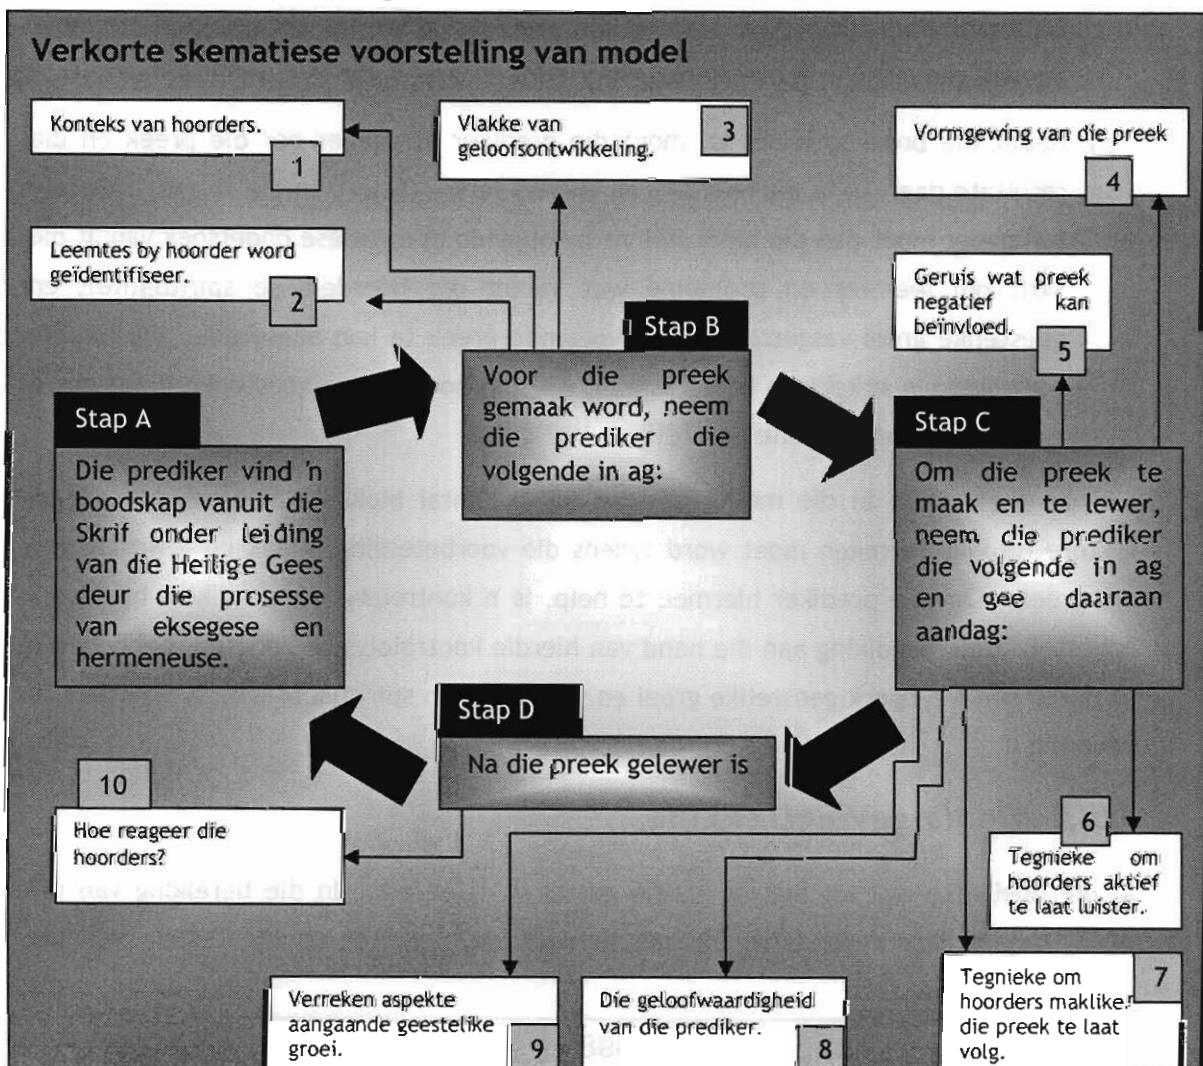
Verkorte skematiese voorstelling van model

Konteks van hoorders.
1

Vlakke van geloofsontwikkeling.
3

Vormgewing van die preek
4

Leemtes by hoorder word geïdentifiseer.
2

Stap B
Voor die preek gemaak word, neem die prediker die volgende in ag:

Geruis wat preek negatief kan beïnvloed.
5

Stap A
Die prediker vind 'n boodskap vanuit die Skrif onder leiding van die Heilige Gees deur die prosesse van eksegese en hermeneuse.

Stap C
Om die preek te maak en te lewer, neem die prediker die volgende in ag en gee daaraan aandag:

Stap D
Na die preek gelewer is

10
Hoe reageer die hoorders?

6
Tegnieke om hoorders aktief te laat luister.

Tegnieke om hoorders maklike die preek te laat volg.
7

Verreken aspekte aangaande geestelike groei.
9

Die geloofwaardigheid van die prediker.
8